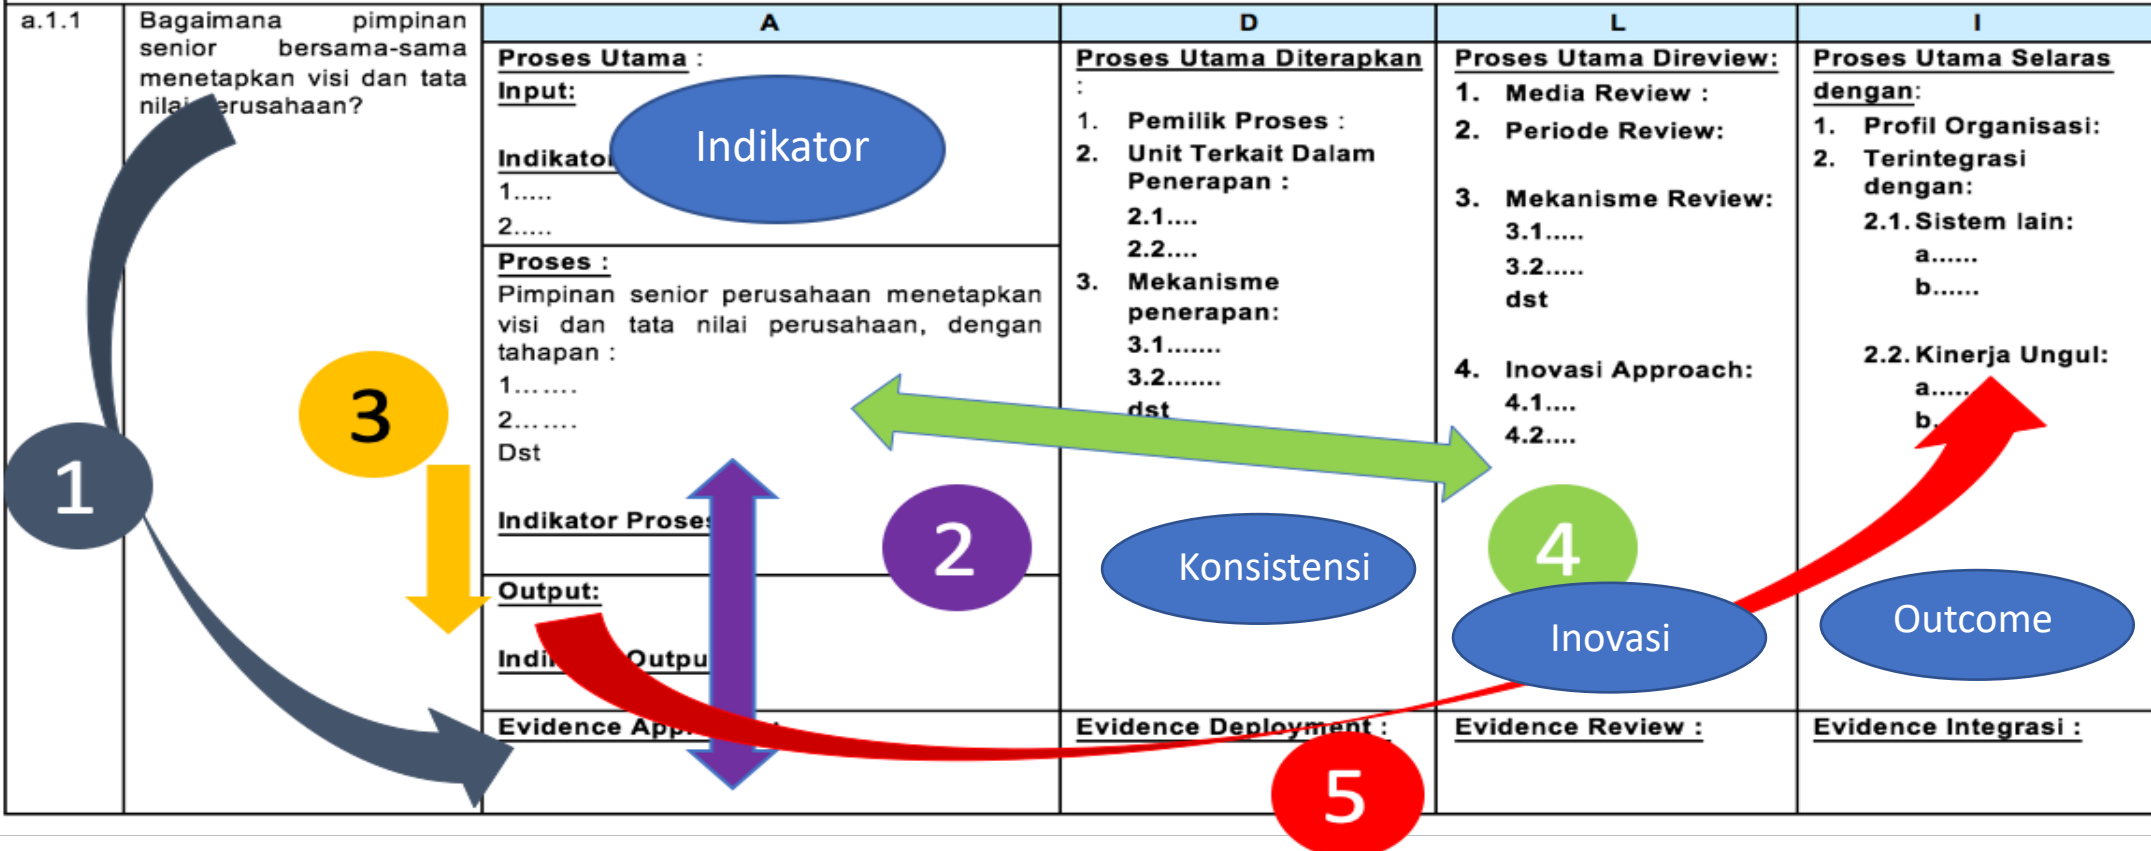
| a.1.1 | Bagaimana pimpinan senior bersama-sama menetapkan visi dan tata nilai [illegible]erusahaan? | A | D | L | I |
|---|---|---|---|---|---|
| | | Proses Utama : Input: Indikato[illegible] 1..... 2..... | Proses Utama Diterapkan : 1. Pemilik Proses : 2. Unit Terkait Dalam Penerapan : 2.1.... 2.2.... 3. Mekanisme penerapan: 3.1....... 3.2....... dst | Proses Utama Direview: 1. Media Review : 2. Periode Review: 3. Mekanisme Review: 3.1..... 3.2..... dst 4. Inovasi Approach: 4.1.... 4.2.... | Proses Utama Selaras dengan: 1. Profil Organisasi: 2. Terintegrasi dengan: 2.1. Sistem lain: a...... b...... 2.2. Kinerja Ungul: a..... b.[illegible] |
| | | Proses : Pimpinan senior perusahaan menetapkan visi dan tata nilai perusahaan, dengan tahapan : 1……. 2……. Dst Indikator Prose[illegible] | | | |
| | | Output: Indi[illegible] Outpu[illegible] | | | |
| | | Evidence App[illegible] | Evidence Deployment : | Evidence Review : | Evidence Integrasi : |

Indikator

3

1

2

Konsistensi

4

Inovasi

Outcome

5